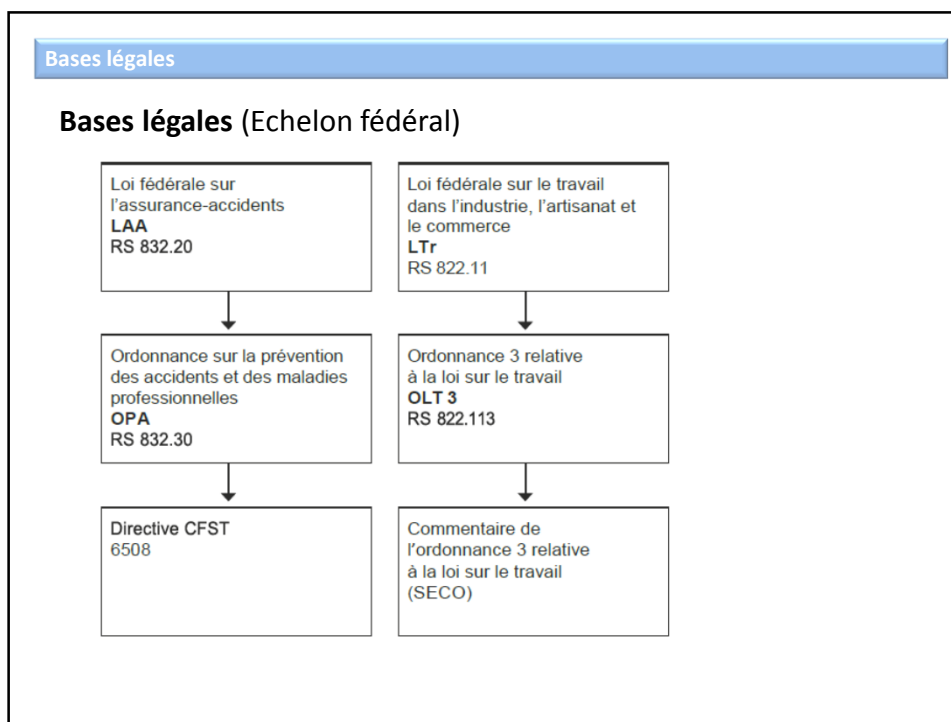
Bases légales

**Bases légales** (Echelon fédéral)

Loi fédérale sur l'assurance-accidents
**LAA**
RS 832.20

Ordonnance sur la prévention des accidents et des maladies professionnelles
**OPA**
RS 832.30

**Directive CFST**
6508

Loi fédérale sur le travail dans l'industrie, l'artisanat et le commerce
**LTr**
RS 822.11

Ordonnance 3 relative à la loi sur le travail
**OLT 3**
RS 822.113

Commentaire de l'ordonnance 3 relative à la loi sur le travail (SECO)